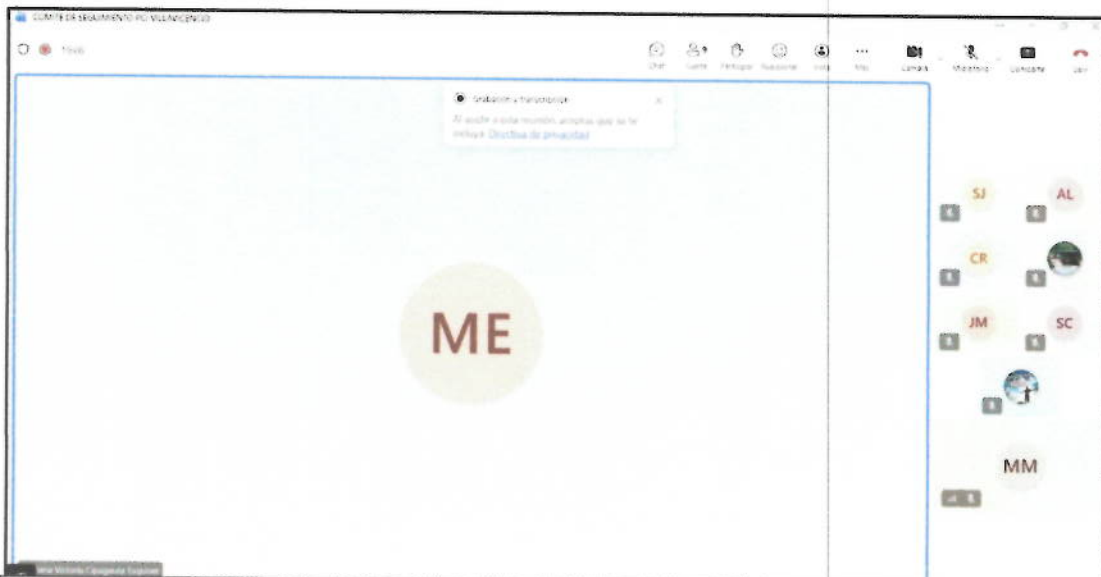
COMITÉ DE SEGUIMIENTO PO VILLAVICENCIO

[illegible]

Chat Gente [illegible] Reacciones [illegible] Más Cámara Micrófono Compartir Salir

Grabación y transcripción
Al asistir a esta reunión, aceptas que se te incluya. Directiva de privacidad

ME

SJ AL
CR
JM SC
MM

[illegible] Victoria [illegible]